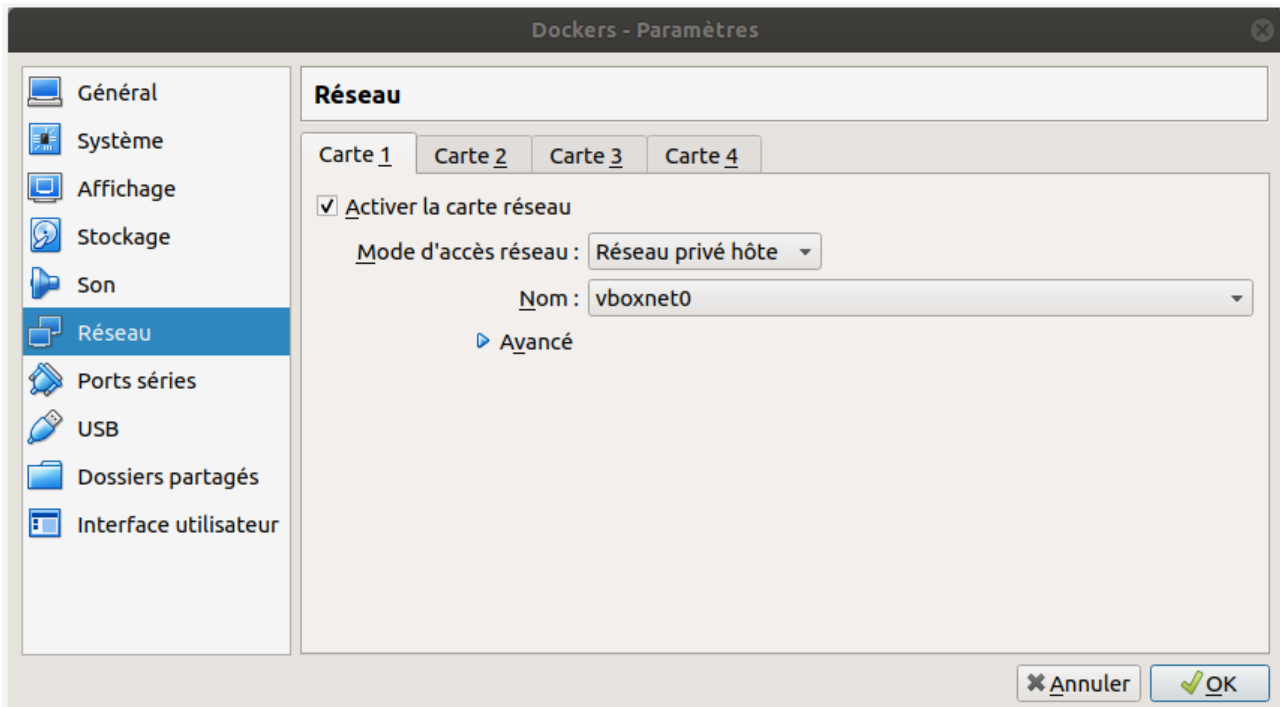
Dockers - Paramètres

Général
Système
Affichage
Stockage
Son
Réseau
Ports séries
USB
Dossiers partagés
Interface utilisateur

Réseau

Carte 1 | Carte 2 | Carte 3 | Carte 4

✓ Activer la carte réseau

Mode d'accès réseau : Réseau privé hôte

Nom : vboxnet0

Avancé

Annuler
OK